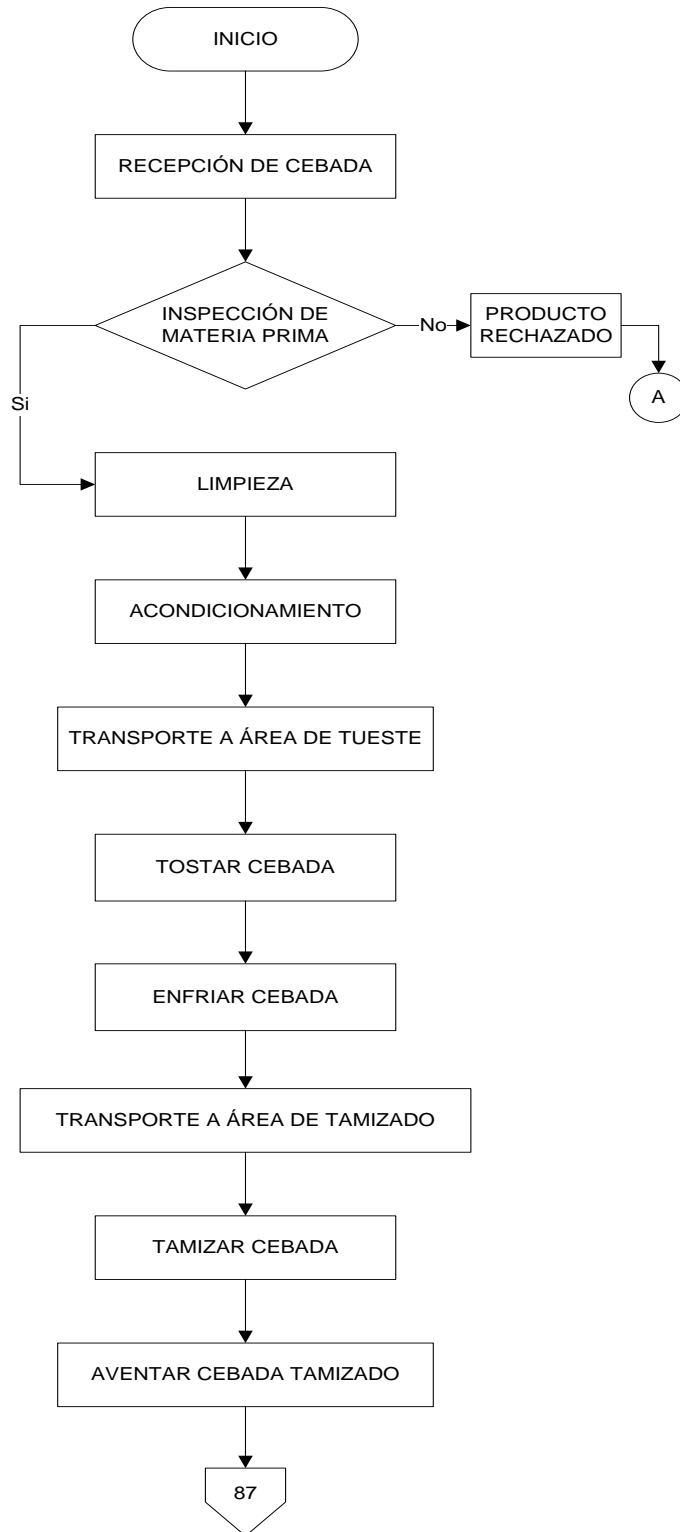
INICIO

RECEPCIÓN DE CEBADA

INSPECCIÓN DE MATERIA PRIMA

No

PRODUCTO RECHAZADO

A

Si

LIMPIEZA

ACONDICIONAMIENTO

TRANSPORTE A ÁREA DE TUESTE

TOSTAR CEBADA

ENFRIAR CEBADA

TRANSPORTE A ÁREA DE TAMIZADO

TAMIZAR CEBADA

AVENTAR CEBADA TAMIZADO

87